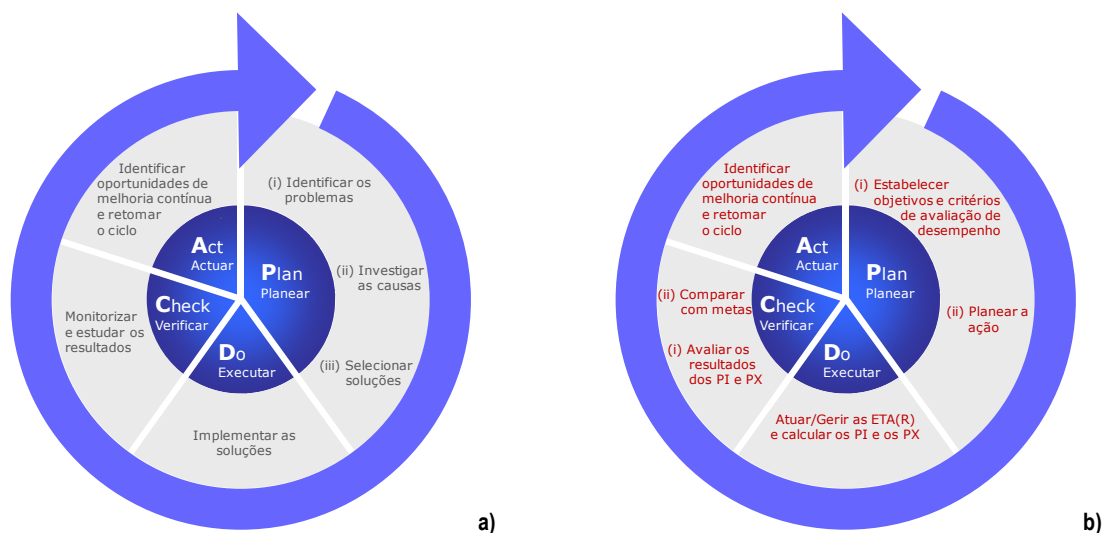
Identificar oportunidades de melhoria contínua e retomar o ciclo

(i) Identificar os problemas

Act
Actuar

Plan
Planear

(ii) Investigar as causas

Monitorizar e estudar os resultados

Check
Verificar

Do
Executar

(iii) Selecionar soluções

Implementar as soluções

a)

Identificar oportunidades de melhoria contínua e retomar o ciclo

(i) Estabelecer objetivos e critérios de avaliação de desempenho

Act
Actuar

Plan
Planear

(ii) Comparar com metas

Check
Verificar

(ii) Planear a ação

(i) Avaliar os resultados dos PI e PX

Do
Executar

Atuar/Gerir as ETA(R) e calcular os PI e os PX

b)